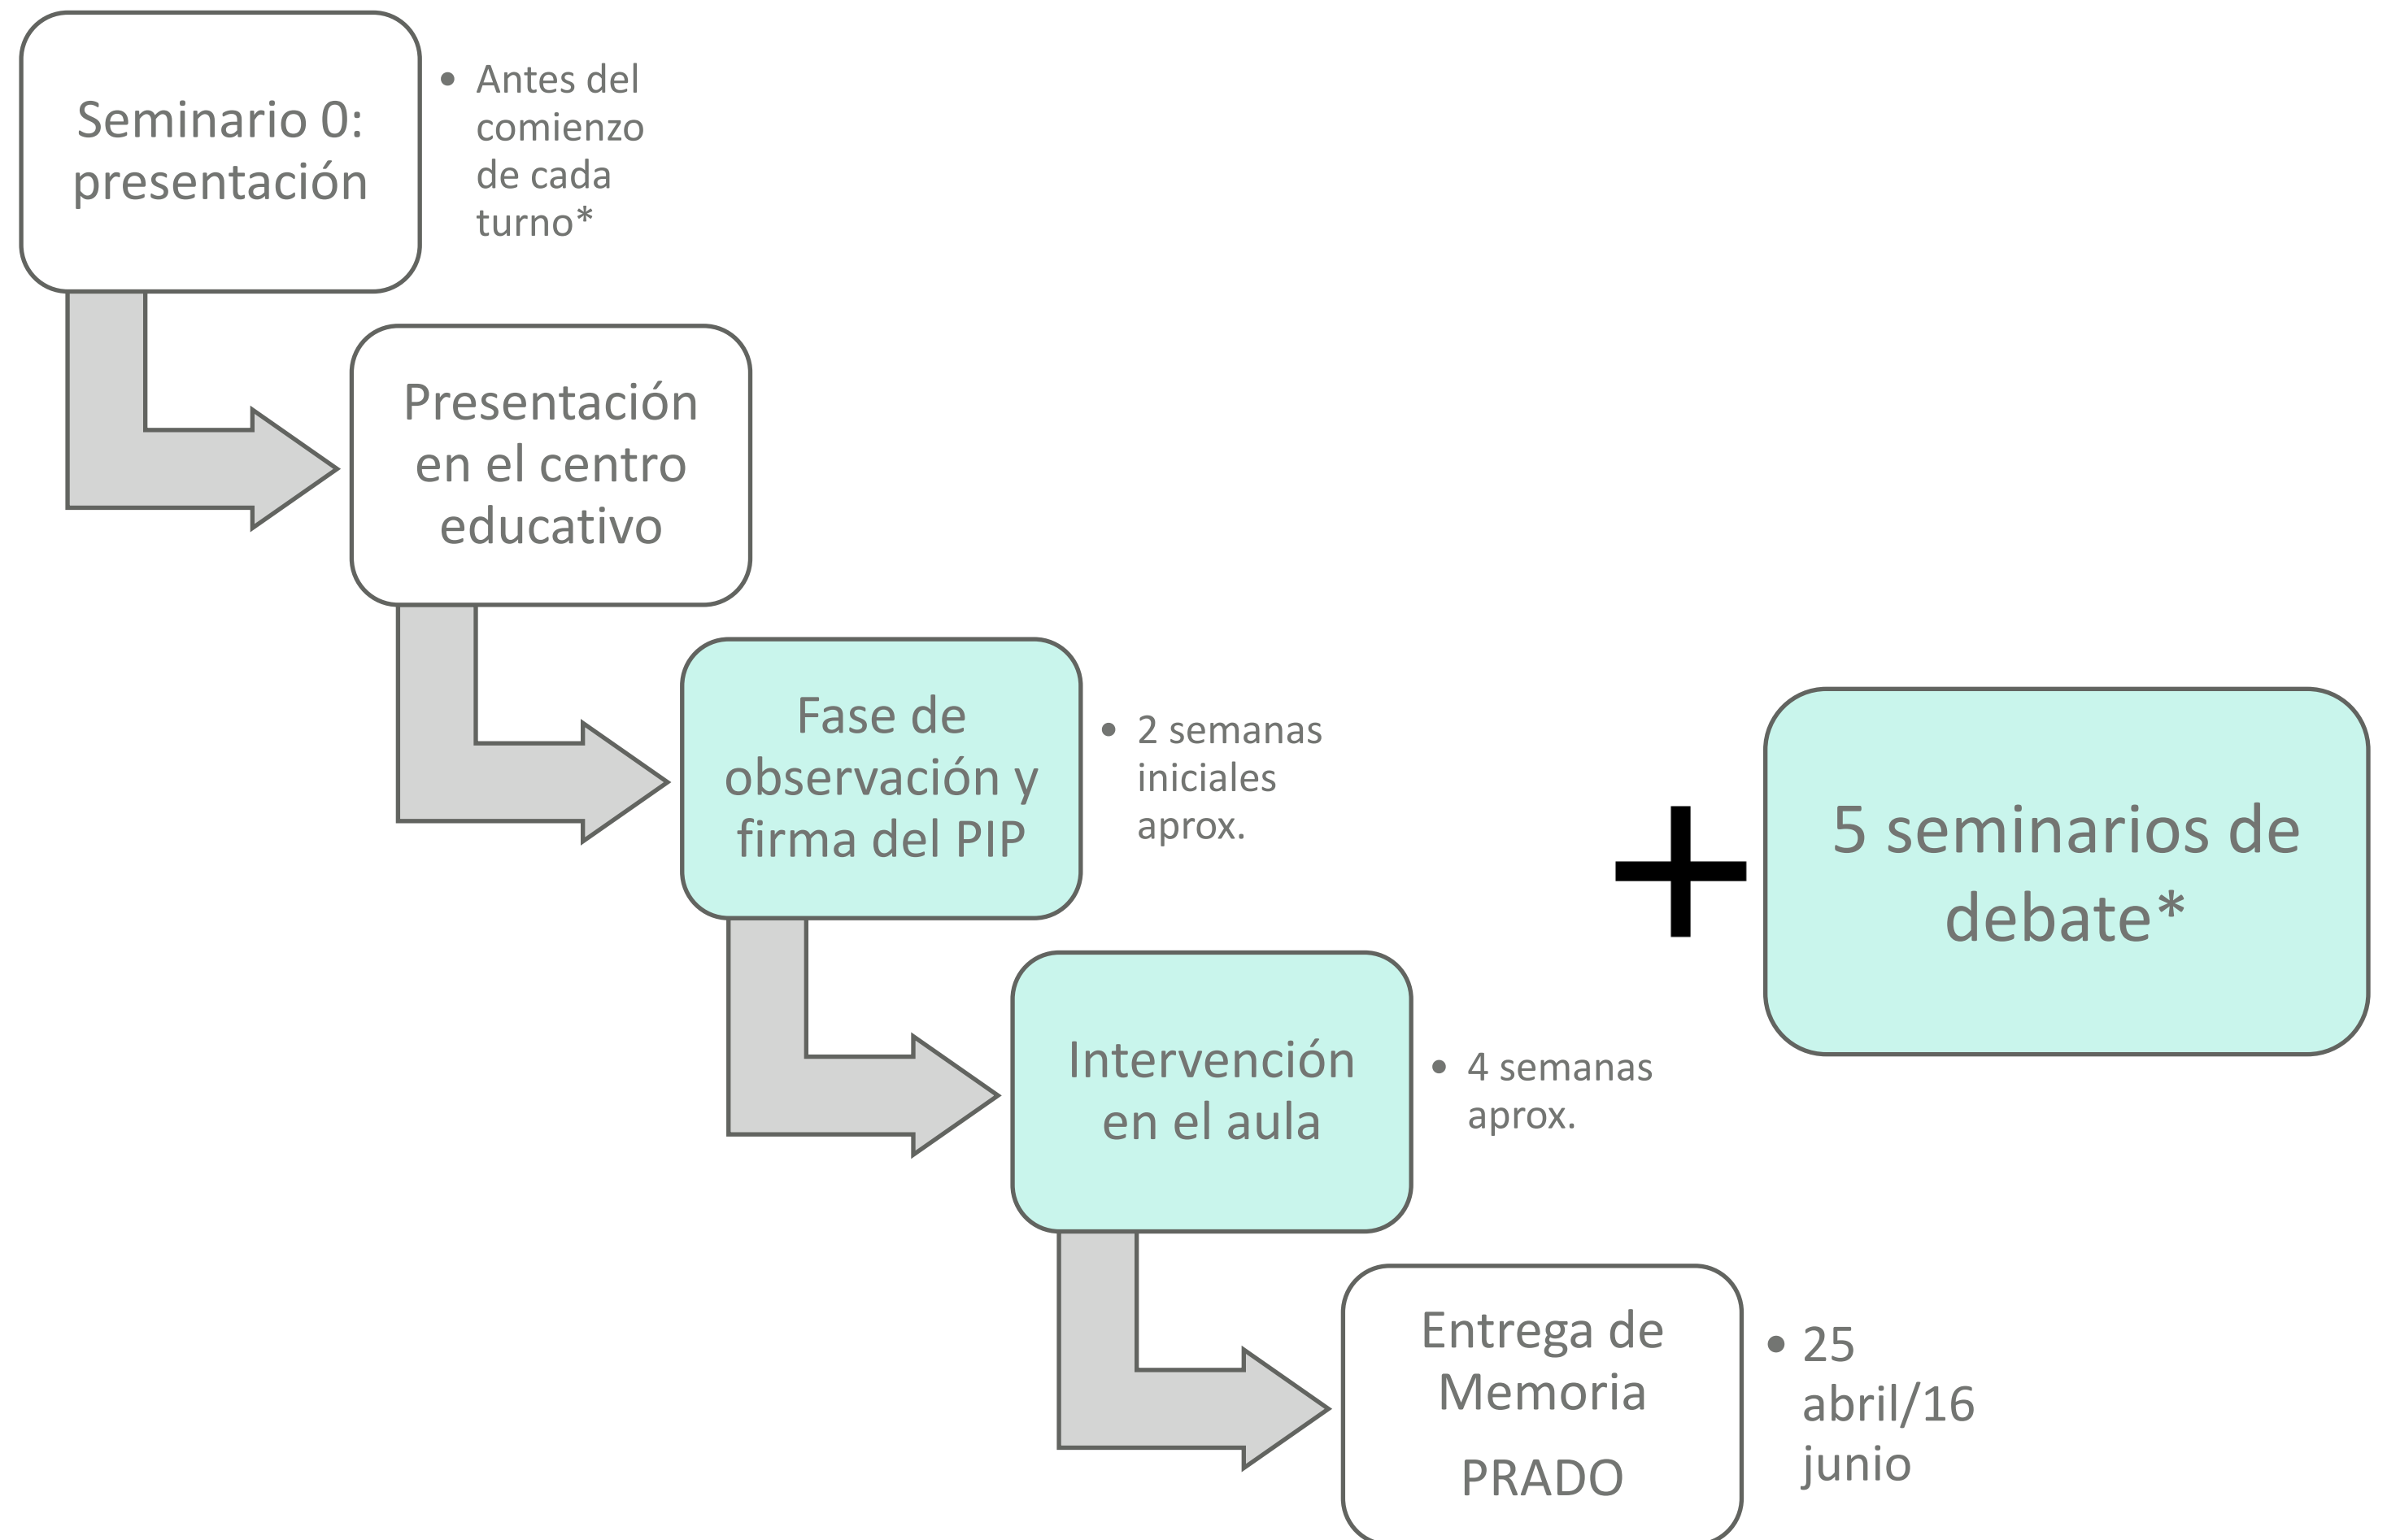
Seminario 0: presentación

• Antes del comienzo de cada turno*

Presentación en el centro educativo

Fase de observación y firma del PIP

• 2 semanas iniciales aprox.

+

5 seminarios de debate*

Intervención en el aula

• 4 semanas aprox.

Entrega de Memoria

PRADO

• 25 abril/16 junio